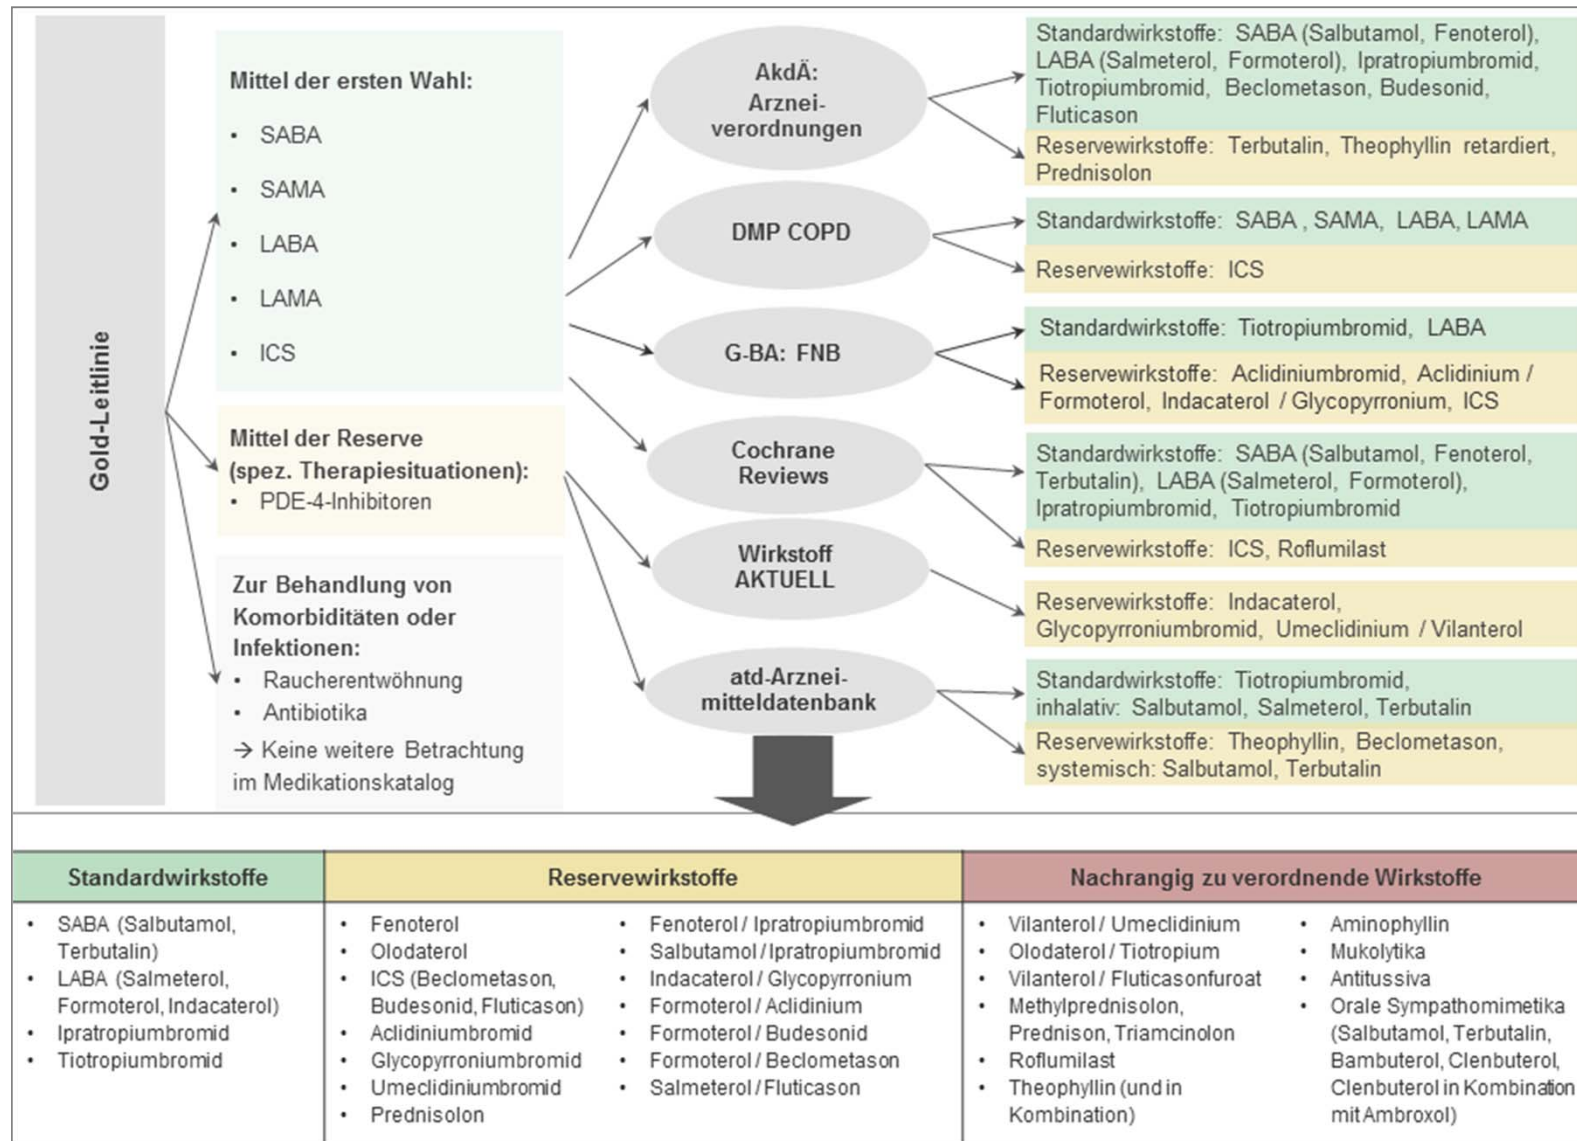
Gold-Leitlinie

Mittel der ersten Wahl:
- SABA
- SAMA
- LABA
- LAMA
- ICS

Mittel der Reserve (spez. Therapiesituationen):
- PDE-4-Inhibitoren

Zur Behandlung von Komorbiditäten oder Infektionen:
- Raucherentwöhnung
- Antibiotika
→ Keine weitere Betrachtung im Medikationskatalog

AkdÄ: Arzneiverordnungen

Standardwirkstoffe: SABA (Salbutamol, Fenoterol), LABA (Salmeterol, Formoterol), Ipratropiumbromid, Tiotropiumbromid, Beclometason, Budesonid, Fluticason

Reservewirkstoffe: Terbutalin, Theophyllin retardiert, Prednisolon

DMP COPD

Standardwirkstoffe: SABA , SAMA, LABA, LAMA

Reservewirkstoffe: ICS

G-BA: FNB

Standardwirkstoffe: Tiotropiumbromid, LABA

Reservewirkstoffe: Aclidiniumbromid, Aclidinium / Formoterol, Indacaterol / Glycopyrronium, ICS

Cochrane Reviews

Standardwirkstoffe: SABA (Salbutamol, Fenoterol, Terbutalin), LABA (Salmeterol, Formoterol), Ipratropiumbromid, Tiotropiumbromid

Reservewirkstoffe: ICS, Roflumilast

Wirkstoff AKTUELL

Reservewirkstoffe: Indacaterol, Glycopyrroniumbromid, Umeclidinium / Vilanterol

atd-Arzneimitteldatenbank

Standardwirkstoffe: Tiotropiumbromid, inhalativ: Salbutamol, Salmeterol, Terbutalin

Reservewirkstoffe: Theophyllin, Beclometason, systemisch: Salbutamol, Terbutalin

| Standardwirkstoffe | Reservewirkstoffe | | Nachrangig zu verordnende Wirkstoffe | |
|---|---|---|---|---|
| • SABA (Salbutamol, Terbutalin) • LABA (Salmeterol, Formoterol, Indacaterol) • Ipratropiumbromid • Tiotropiumbromid | • Fenoterol • Olodaterol • ICS (Beclometason, Budesonid, Fluticason) • Aclidiniumbromid • Glycopyrroniumbromid • Umeclidiniumbromid • Prednisolon | • Fenoterol / Ipratropiumbromid • Salbutamol / Ipratropiumbromid • Indacaterol / Glycopyrronium • Formoterol / Aclidinium • Formoterol / Budesonid • Formoterol / Beclometason • Salmeterol / Fluticason | • Vilanterol / Umeclidinium • Olodaterol / Tiotropium • Vilanterol / Fluticasonfuroat • Methylprednisolon, Prednison, Triamcinolon • Roflumilast • Theophyllin (und in Kombination) | • Aminophyllin • Mukolytika • Antitussiva • Orale Sympathomimetika (Salbutamol, Terbutalin, Bambuterol, Clenbuterol, Clenbuterol in Kombination mit Ambroxol) |